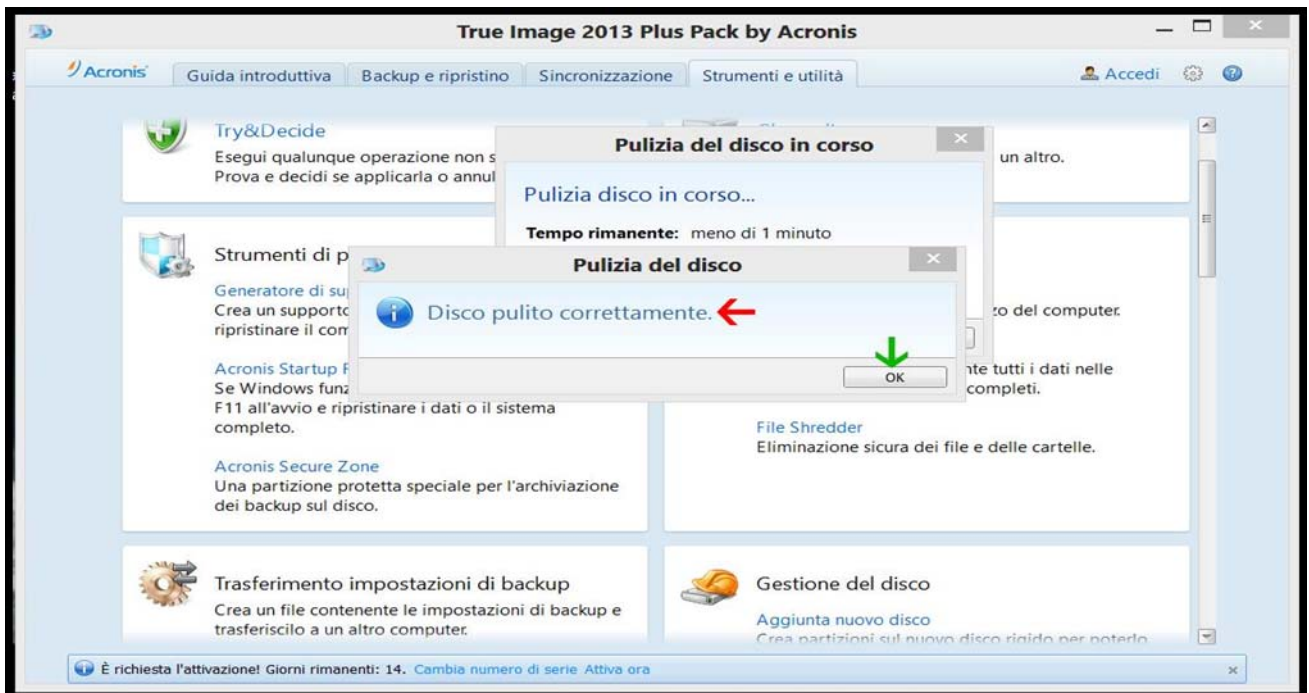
True Image 2013 Plus Pack by Acronis

Acronis

Guida introduttiva | Backup e ripristino | Sincronizzazione | Strumenti e utilità

Accedi

Try&Decide
Esegui qualunque operazione non s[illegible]
Prova e decidi se applicarla o annul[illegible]

un altro.

Pulizia del disco in corso

Pulizia disco in corso...

Tempo rimanente: meno di 1 minuto

Strumenti di p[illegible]

Pulizia del disco

Disco pulito correttamente.

OK

Generatore di su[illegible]
Crea un support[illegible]
ripristinare il com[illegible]

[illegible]zo del computer.

Acronis Startup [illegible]
Se Windows funz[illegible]
F11 all'avvio e ripristinare i dati o il sistema completo.

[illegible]nte tutti i dati nelle
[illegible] completi.

File Shredder
Eliminazione sicura dei file e delle cartelle.

Acronis Secure Zone
Una partizione protetta speciale per l'archiviazione dei backup sul disco.

Trasferimento impostazioni di backup
Crea un file contenente le impostazioni di backup e trasferiscilo a un altro computer.

Gestione del disco
Aggiunta nuovo disco
Crea partizioni sul nuovo disco rigido per poterlo

È richiesta l'attivazione! Giorni rimanenti: 14. Cambia numero di serie Attiva ora